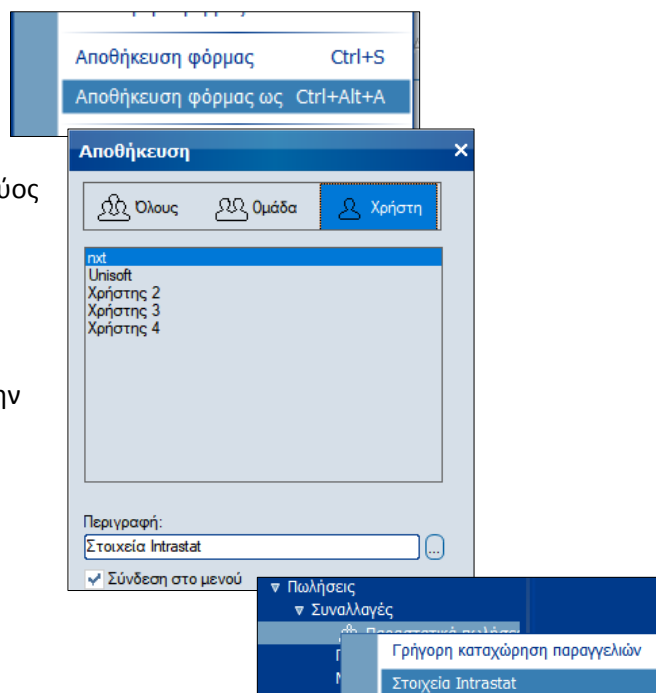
Αποθήκευση φόρμας Ctrl+S

Αποθήκευση φόρμας ως Ctrl+Alt+A

ύος

ην

Αποθήκευση

Όλους

Ομάδα

Χρήστη

nxt
Unisoft
Χρήστης 2
Χρήστης 3
Χρήστης 4

Περιγραφή:

Στοιχεία Intrastat

Σύνδεση στο μενού

▾ Πωλήσεις
▾ Συναλλαγές
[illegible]

Γρήγορη καταχώρηση παραγγελιών

Στοιχεία Intrastat